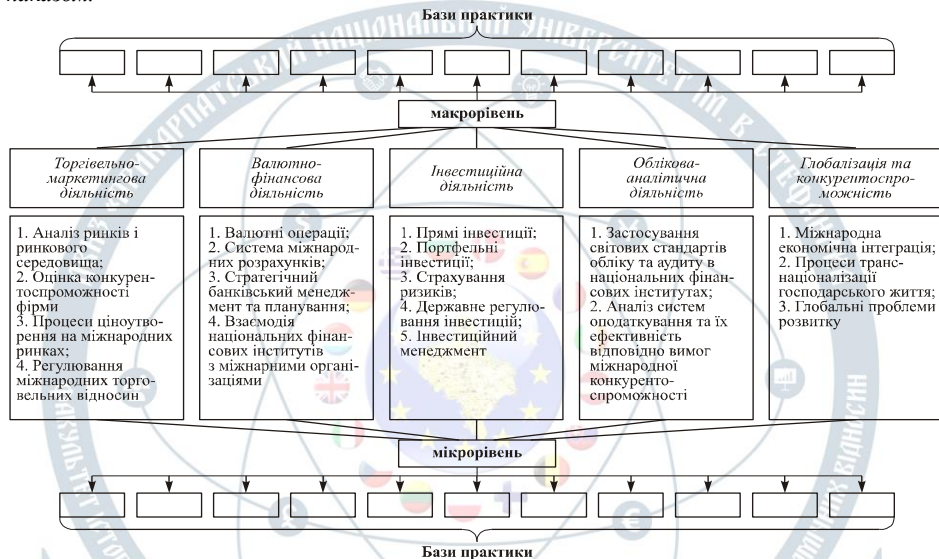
Бази практики

макрорівень

Торгівельно-маркетингова діяльність

Валютно-фінансова діяльність

Інвестиційна діяльність

Облікова-аналітична діяльність

Глобалізація та конкурентоспроможність

1. Аналіз ринків і ринкового середовища;
2. Оцінка конкурентоспроможності фірми
3. Процеси ціноутворення на міжнародних ринках;
4. Регулювання міжнародних торгівельних відносин

1. Валютні операції;
2. Система міжнародних розрахунків;
3. Стратегічний банківський менеджмент та планування;
4. Взаємодія національних фінансових інститутів з міжнарними організаціями

1. Прямі інвестиції;
2. Портфельні інвестиції;
3. Страхування ризиків;
4. Державне регулювання інвестиції;
5. Інвестиційний менеджмент

1. Застосування світових стандартів обліку та аудиту в національних фінансових інститутах;
2. Аналіз систем оподаткування та їх ефективність відповідно вимог міжнародної конкурентоспроможності

1. Міжнародна економічна інтеграція;
2. Процеси транснаціоналізації господарського життя;
3. Глобальні проблеми розвитку

мікрорівень

Бази практики